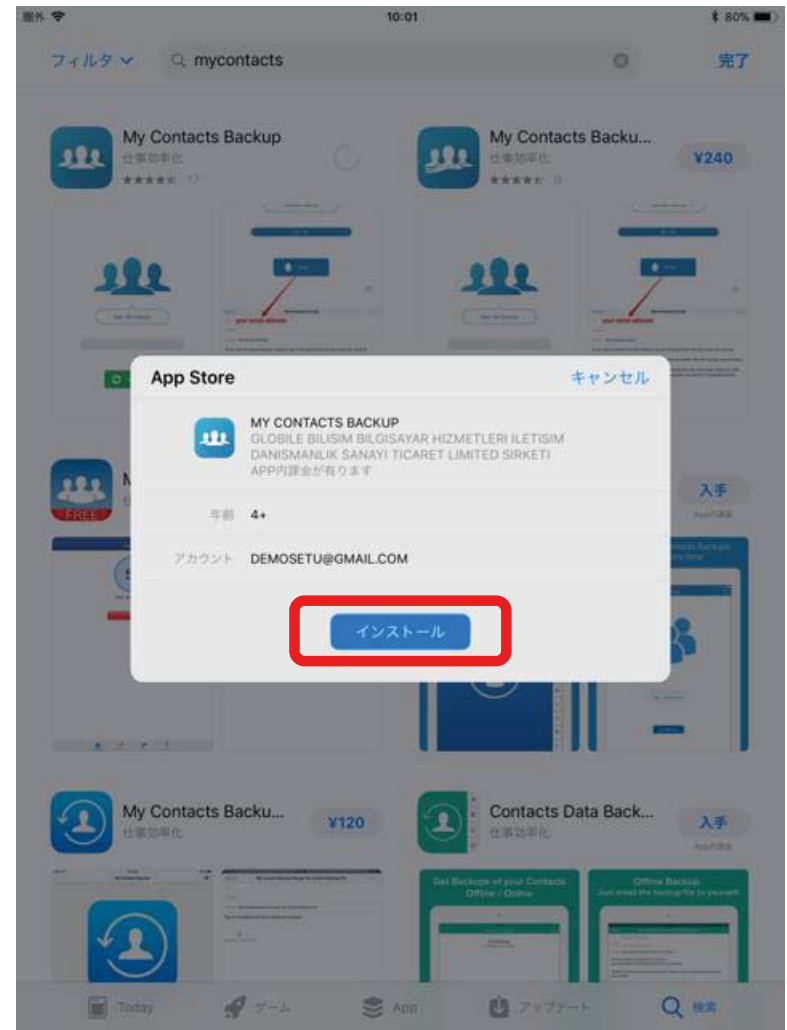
圏外 10:01 80%

フィルタ mycontacts 完了

My Contacts Backup
仕事効率化
17

My Contacts Backu...
仕事効率化
3
¥240

your email address

your email address

App Store キャンセル

MY CONTACTS BACKUP
GLOBILE BILISIM BILGISAYAR HIZMETLERI ILETISIM DANISMANLIK SANAYI TICARET LIMITED SIRKETI
APP内課金が有ります

年齢 4+

アカウント DEMOSETU@GMAIL.COM

インストール

FREE

入手
App内課金

My Contacts Backu...
仕事効率化
¥120

Contacts Data Back...
仕事効率化
入手
App内課金

Get Backups of your Contacts Offline / Online

Offline Backup
Just email the backup file to yourself.

Today ゲーム App アップデート 検索